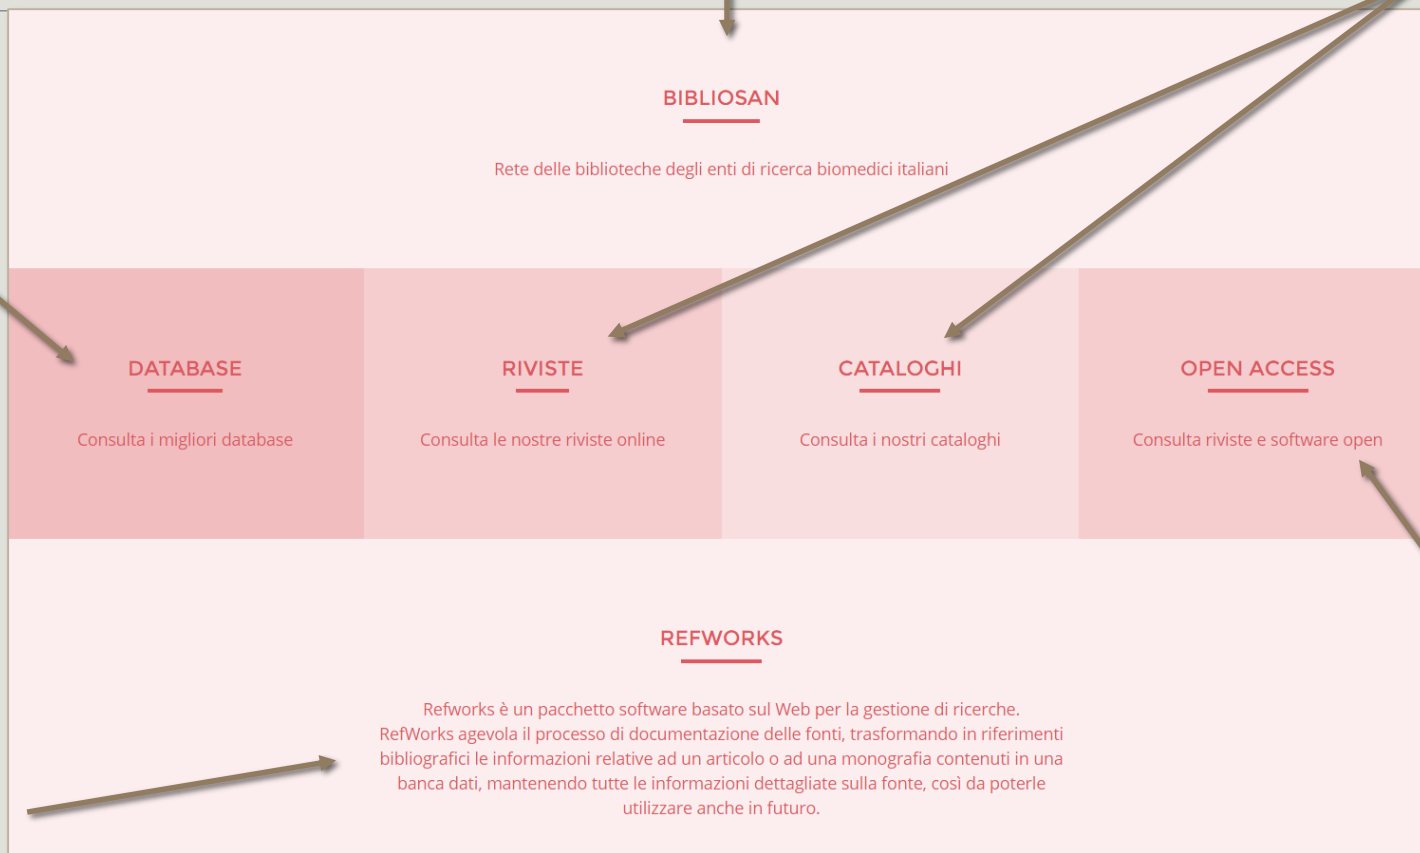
BIBLIOSAN

Rete delle biblioteche degli enti di ricerca biomedici italiani

DATABASE

Consulta i migliori database

RIVISTE

Consulta le nostre riviste online

CATALOGHI

Consulta i nostri cataloghi

OPEN ACCESS

Consulta riviste e software open

REFWORKS

Refworks è un pacchetto software basato sul Web per la gestione di ricerche. RefWorks agevola il processo di documentazione delle fonti, trasformando in riferimenti bibliografici le informazioni relative ad un articolo o ad una monografia contenuti in una banca dati, mantenendo tutte le informazioni dettagliate sulla fonte, così da poterle utilizzare anche in futuro.